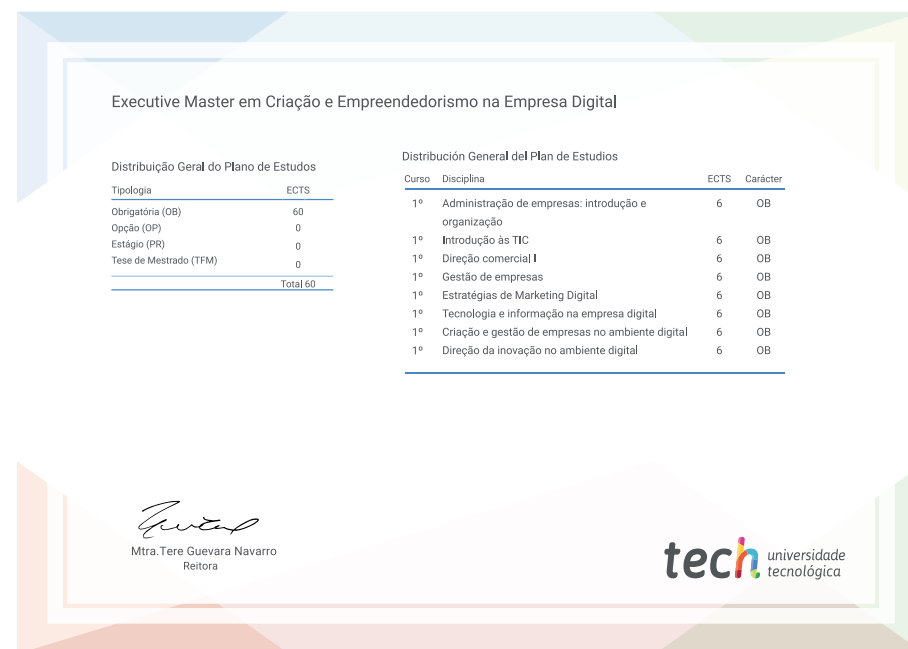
Executive Master em Criação e Empreendedorismo na Empresa Digital

Distribuição Geral do Plano de Estudos

| Tipologia | ECTS |
|---|---|
| Obrigatória (OB) | 60 |
| Opção (OP) | 0 |
| Estágio (PR) | 0 |
| Tese de Mestrado (TFM) | 0 |
| | Total 60 |

Distribución General del Plan de Estudios

| Curso | Disciplina | ECTS | Carácter |
|---|---|---|---|
| 1º | Administração de empresas: introdução e organização | 6 | OB |
| 1º | Introdução às TIC | 6 | OB |
| 1º | Direção comercial I | 6 | OB |
| 1º | Gestão de empresas | 6 | OB |
| 1º | Estratégias de Marketing Digital | 6 | OB |
| 1º | Tecnologia e informação na empresa digital | 6 | OB |
| 1º | Criação e gestão de empresas no ambiente digital | 6 | OB |
| 1º | Direção da inovação no ambiente digital | 6 | OB |

Mtra.Tere Guevara Navarro
Reitora

tech universidade tecnológica